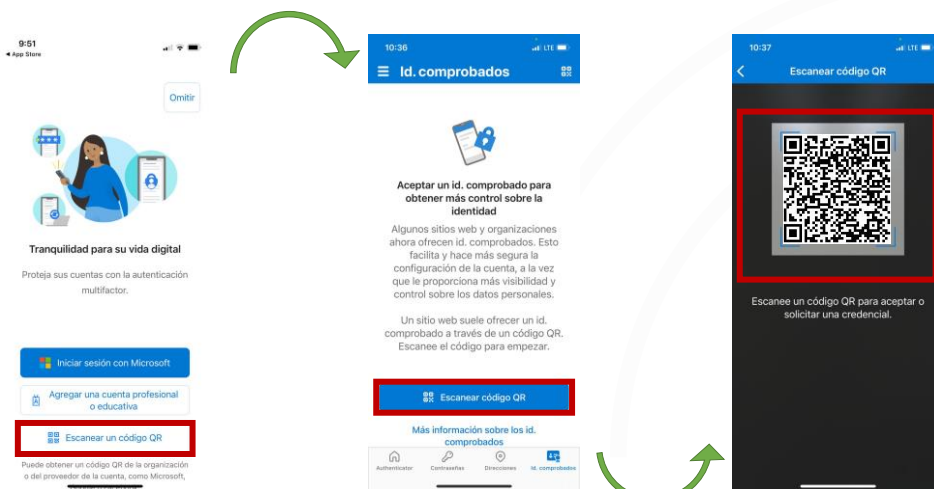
9:51
◂ App Store

Omitir

Tranquilidad para su vida digital

Proteja sus cuentas con la autenticación multifactor.

Iniciar sesión con Microsoft

Agregar una cuenta profesional o educativa

Escanear un código QR

Puede obtener un código QR de la organización o del proveedor de la cuenta, como Microsoft,

10:36
LTE

Id. comprobados

Aceptar un id. comprobado para obtener más control sobre la identidad

Algunos sitios web y organizaciones ahora ofrecen id. comprobados. Esto facilita y hace más segura la configuración de la cuenta, a la vez que le proporciona más visibilidad y control sobre los datos personales.

Un sitio web suele ofrecer un id. comprobado a través de un código QR. Escanee el código para empezar.

Escanear código QR

Más información sobre los id. comprobados

Authenticator Contraseñas Direcciones Id. comprobados

10:37
LTE

Escanear código QR

Escanee un código QR para aceptar o solicitar una credencial.